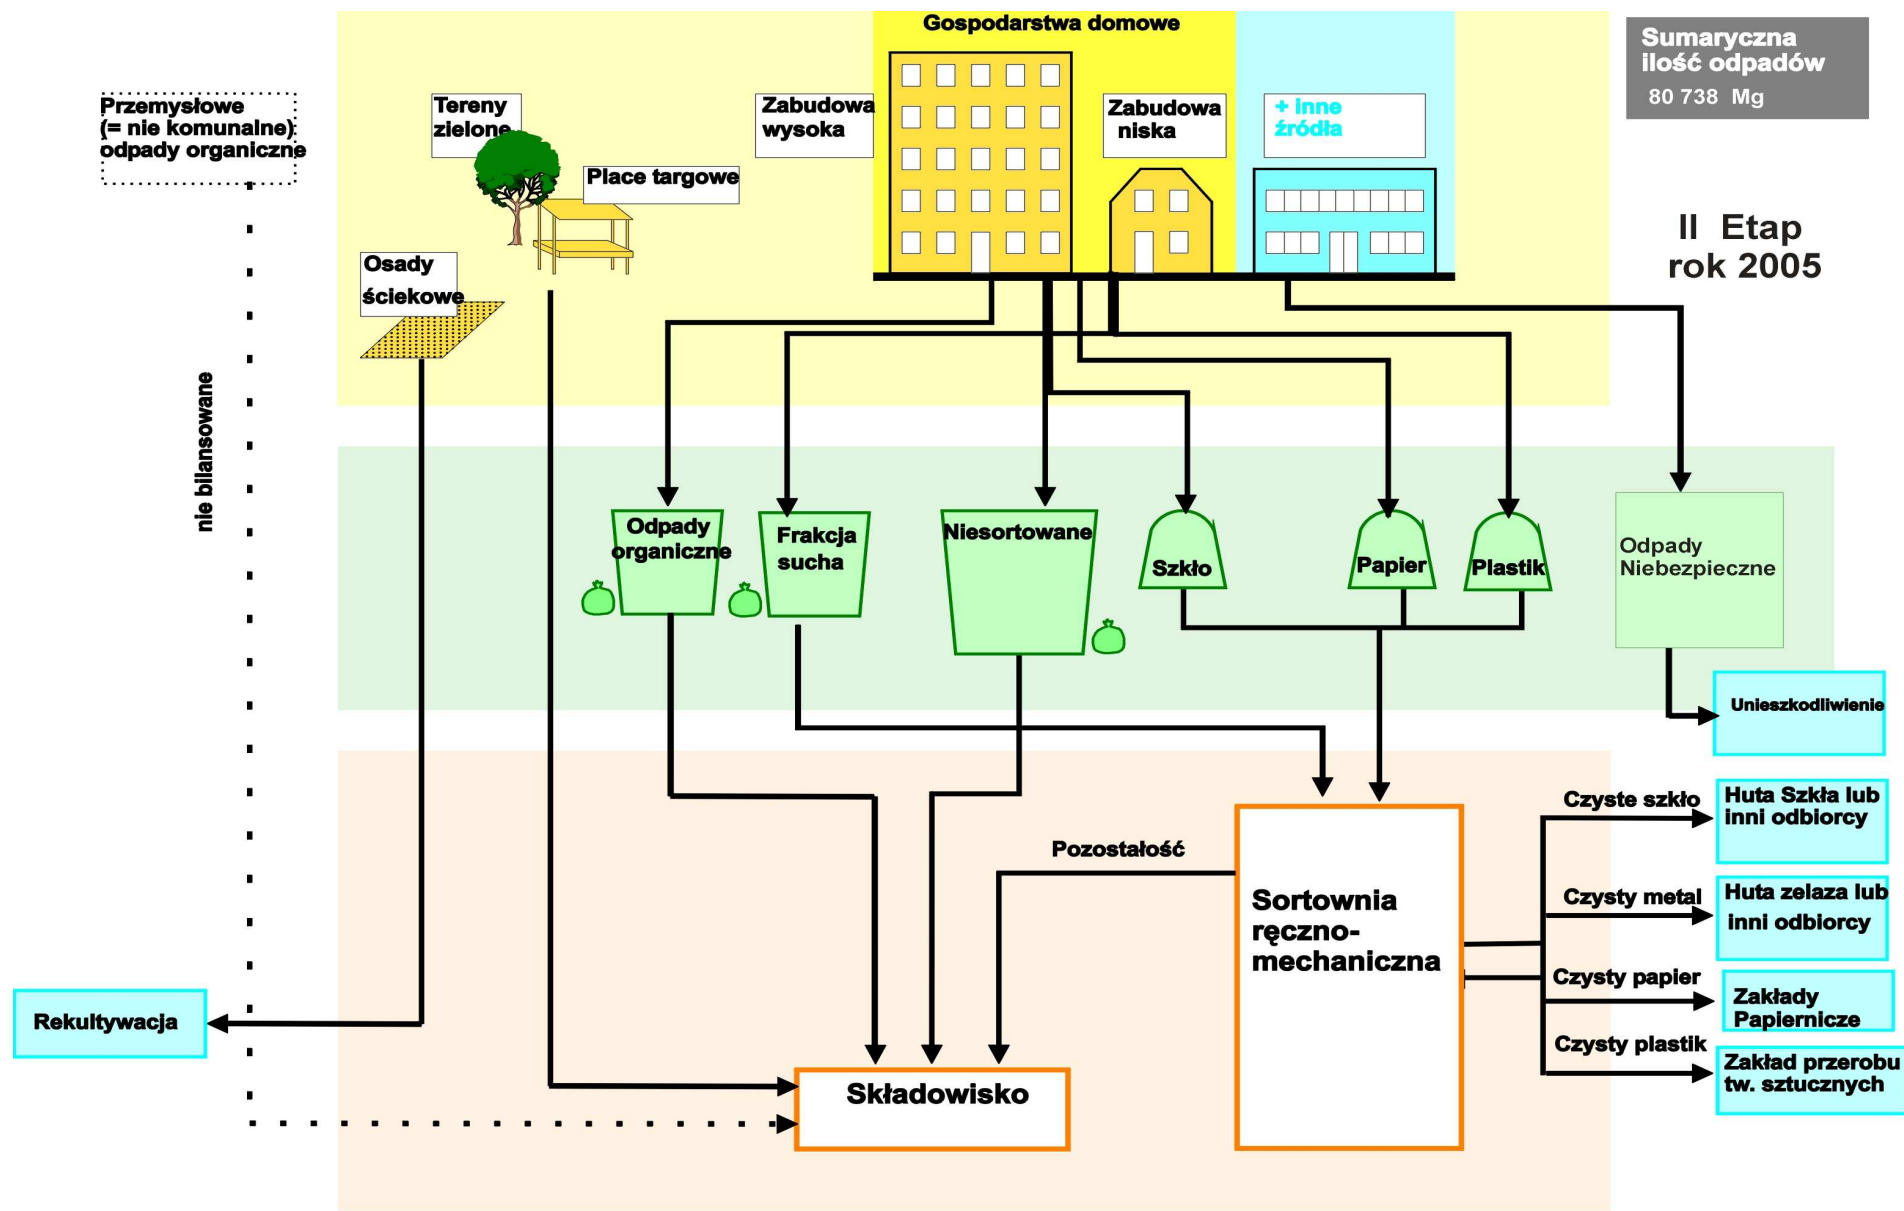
Gospodarstwa domowe

Sumaryczna ilość odpadów
80 738 Mg

Przemysłowe (= nie komunalne) odpady organiczne

Tereny zielone

Zabudowa wysoka

Zabudowa niska

+ inne źródła

Place targowe

Osady ściekowe

II Etap rok 2005

nie bilansowane

Odpady organiczne

Frakcja sucha

Niesortowane

Szkło

Papier

Plastik

Odpady Niebezpieczne

Unieszkodliwienie

Czyste szkło

Huta Szkła lub inni odbiorcy

Pozostałość

Sortownia ręczno-mechaniczna

Czysty metal

Huta żelaza lub inni odbiorcy

Czysty papier

Zakłady Papiernicze

Czysty plastik

Zakład przerobu tw. sztucznych

Rekultywacja

Składowisko